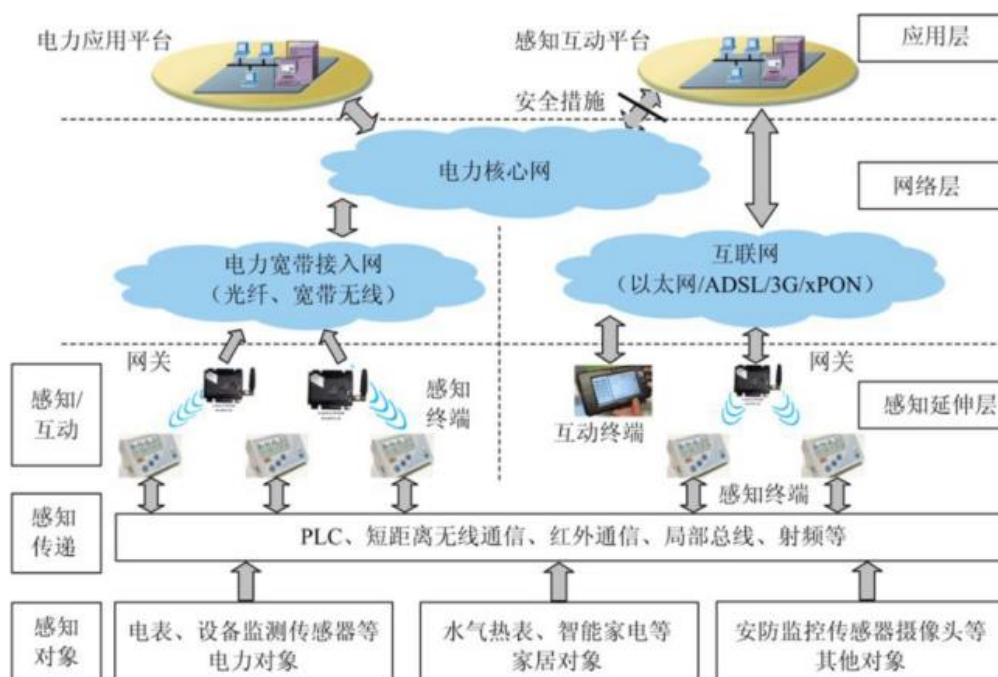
电力应用平台

感知互动平台

应用层

安全措施

电力核心网

网络层

电力宽带接入网
（光纤、宽带无线）

互联网
（以太网/ADSL/3G/xPON）

网关

网关

感知/互动

感知终端

互动终端

感知延伸层

感知终端

感知传递

PLC、短距离无线通信、红外通信、局部总线、射频等

感知对象

电表、设备监测传感器等
电力对象

水气热表、智能家电等
家居对象

安防监控传感器摄像头等
其他对象